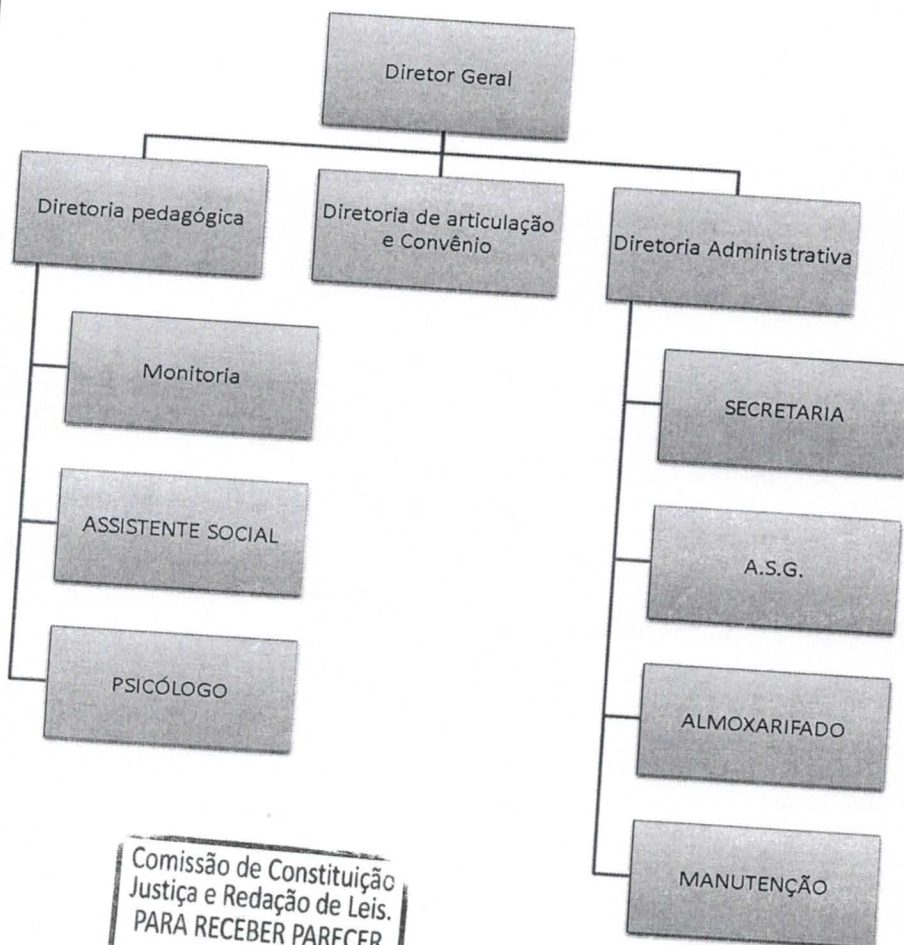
Diretor Geral

Diretoria pedagógica

Diretoria de articulação e Convênio

Diretoria Administrativa

Monitoria

ASSISTENTE SOCIAL

PSICÓLOGO

SECRETARIA

A.S.G.

ALMOXARIFADO

MANUTENÇÃO

Comissão de Constituição Justiça e Redação de Leis. PARA RECEBER PARECER